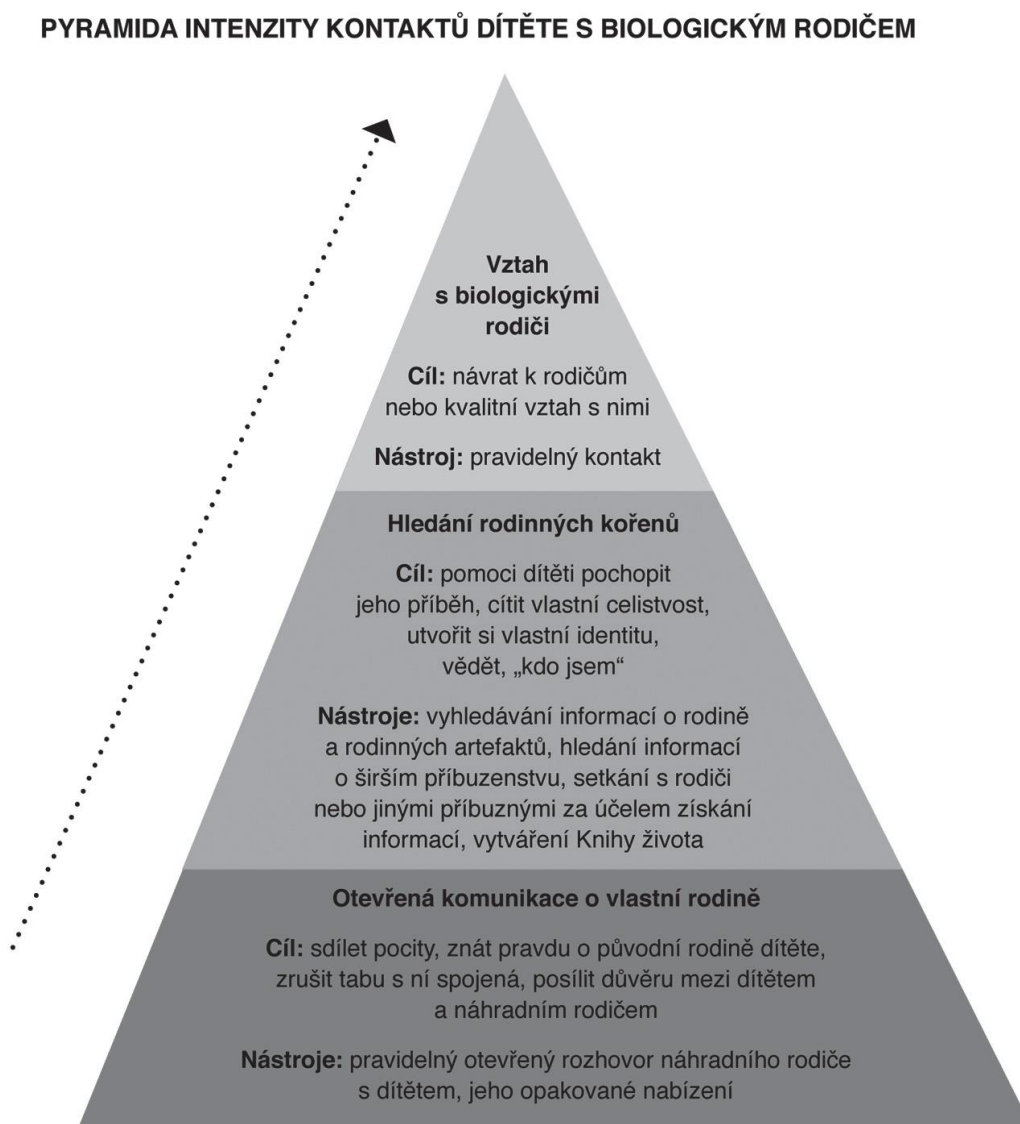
PYRAMIDA INTENZITY KONTAKTŮ DÍTĚTE S BIOLOGICKÝM RODIČEM

Vztah s biologickými rodiči

Cíl: návrat k rodičům nebo kvalitní vztah s nimi

Nástroj: pravidelný kontakt

Hledání rodinných kořenů

Cíl: pomoci dítěti pochopit jeho příběh, cítit vlastní celistvost, utvořit si vlastní identitu, vědět, „kdo jsem"

Nástroje: vyhledávání informací o rodině a rodinných artefaktů, hledání informací o širším příbuzenstvu, setkání s rodiči nebo jinými příbuznými za účelem získání informací, vytváření Knihy života

Otevřená komunikace o vlastní rodině

Cíl: sdílet pocity, znát pravdu o původní rodině dítěte, zrušit tabu s ní spojená, posílit důvěru mezi dítětem a náhradním rodičem

Nástroje: pravidelný otevřený rozhovor náhradního rodiče s dítětem, jeho opakované nabízení